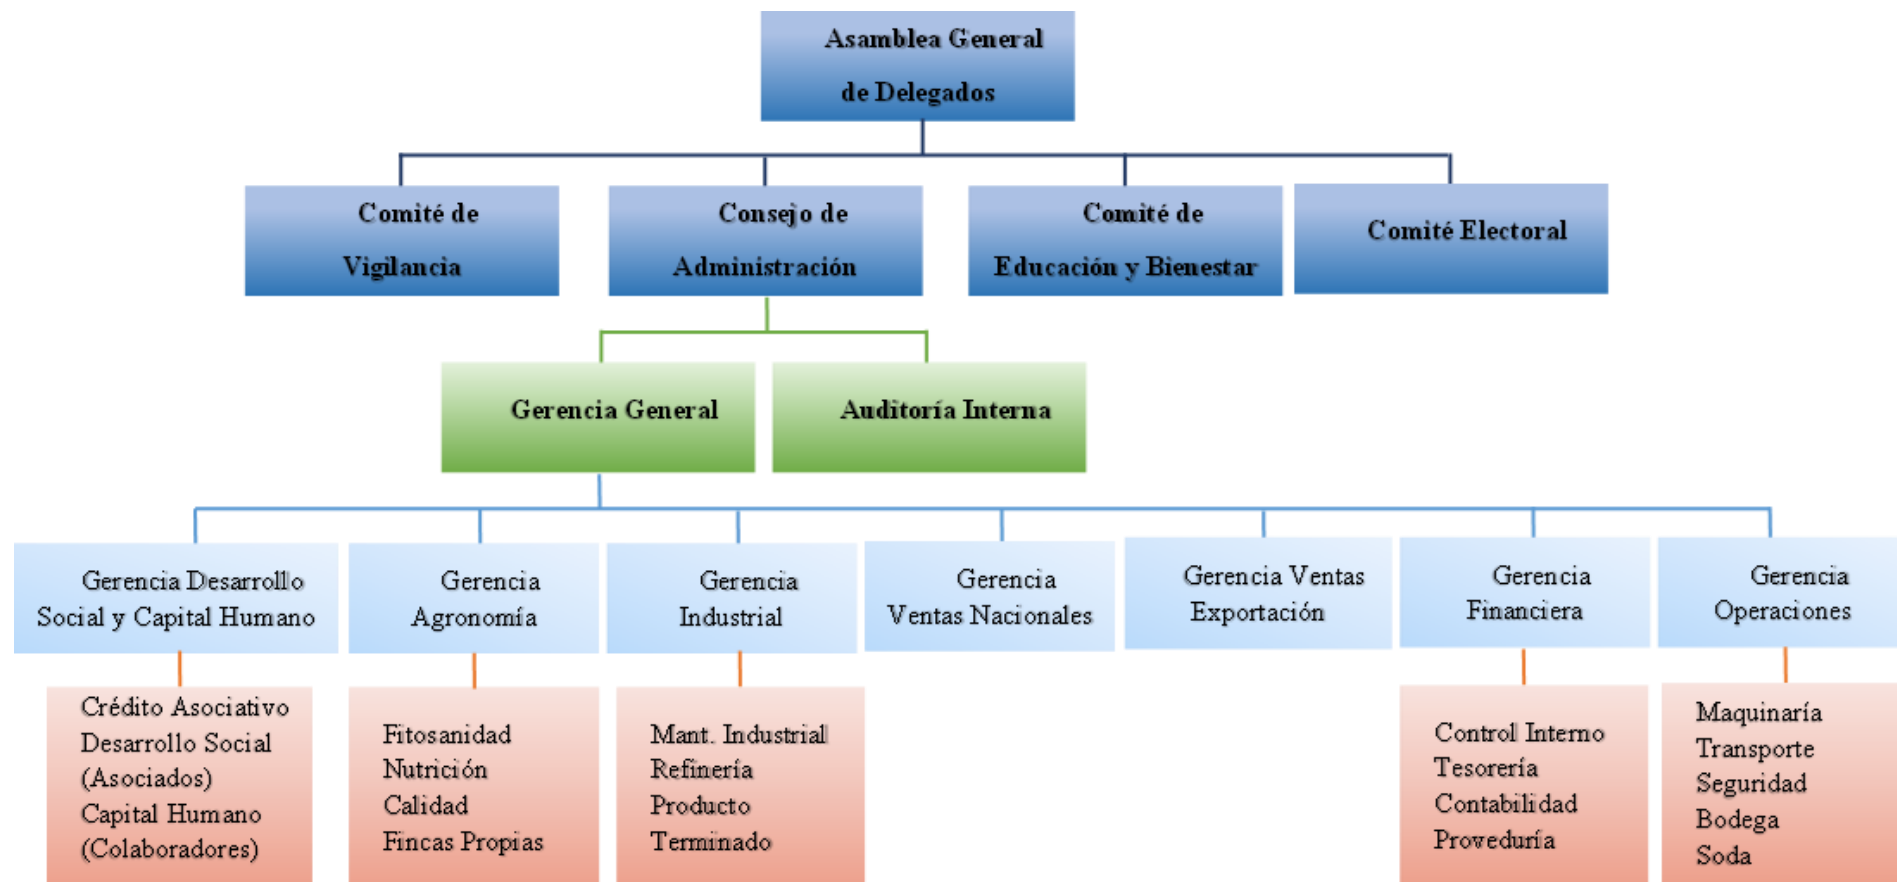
Asamblea General de Delegados

Comité de Vigilancia

Consejo de Administración

Comité de Educación y Bienestar

Comité Electoral

Gerencia General

Auditoría Interna

Gerencia Desarrollo Social y Capital Humano

Gerencia Agronomía

Gerencia Industrial

Gerencia Ventas Nacionales

Gerencia Ventas Exportación

Gerencia Financiera

Gerencia Operaciones

Crédito Asociativo
Desarrollo Social (Asociados)
Capital Humano (Colaboradores)

Fitosanidad
Nutrición
Calidad
Fincas Propias

Mant. Industrial
Refinería
Producto Terminado

Control Interno
Tesorería
Contabilidad
Proveduría

Maquinaría
Transporte
Seguridad
Bodega
Soda